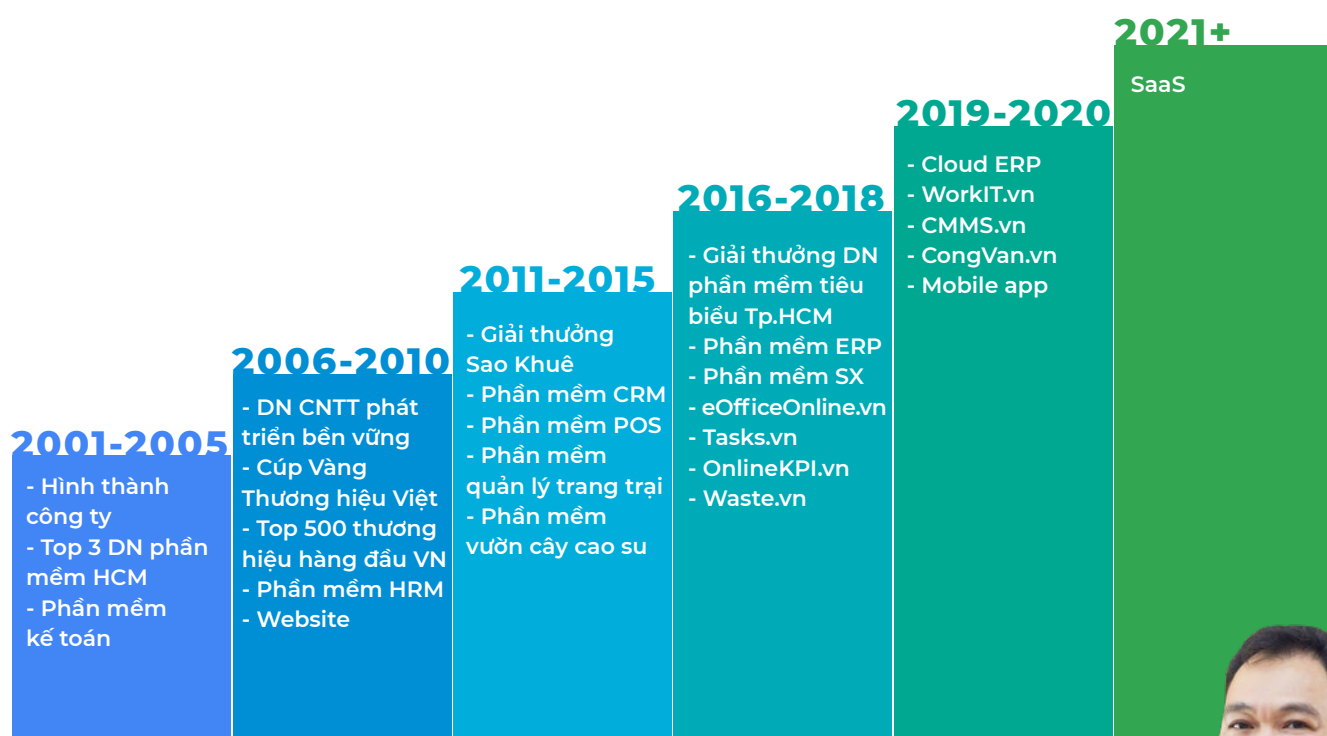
2001-2005

- Hình thành công ty
- Top 3 DN phần mềm HCM
- Phần mềm kế toán

2006-2010

- DN CNTT phát triển bền vững
- Cúp Vàng Thương hiệu Việt
- Top 500 thương hiệu hàng đầu VN
- Phần mềm HRM
- Website

2011-2015

- Giải thưởng Sao Khuê
- Phần mềm CRM
- Phần mềm POS
- Phần mềm quản lý trang trại
- Phần mềm vườn cây cao su

2016-2018

- Giải thưởng DN phần mềm tiêu biểu Tp.HCM
- Phần mềm ERP
- Phần mềm SX
- eOfficeOnline.vn
- Tasks.vn
- OnlineKPI.vn
- Waste.vn

2019-2020

- Cloud ERP
- WorkIT.vn
- CMMS.vn
- CongVan.vn
- Mobile app

2021+

SaaS